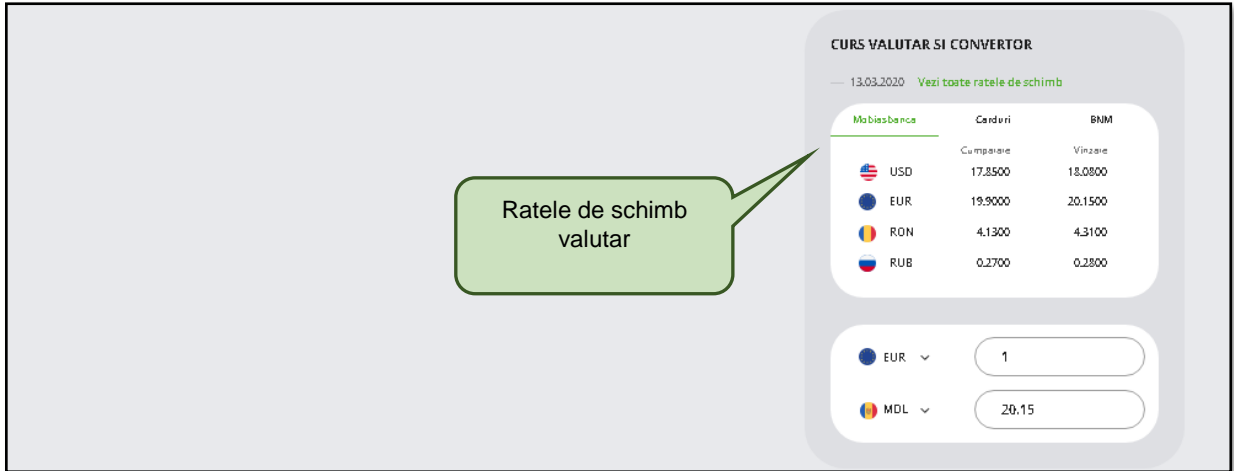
CURS VALUTAR SI CONVERTOR

— 13.03.2020 Vezi toate ratele de schimb

Mobiasbanca Carduri BNM

| | Cumparare | Vinzare |
|---|---|---|
| USD | 17.8500 | 18.0800 |
| EUR | 19.9000 | 20.1500 |
| RON | 4.1300 | 4.3100 |
| RUB | 0.2700 | 0.2800 |

Ratele de schimb valutar

EUR 1

MDL 20.15